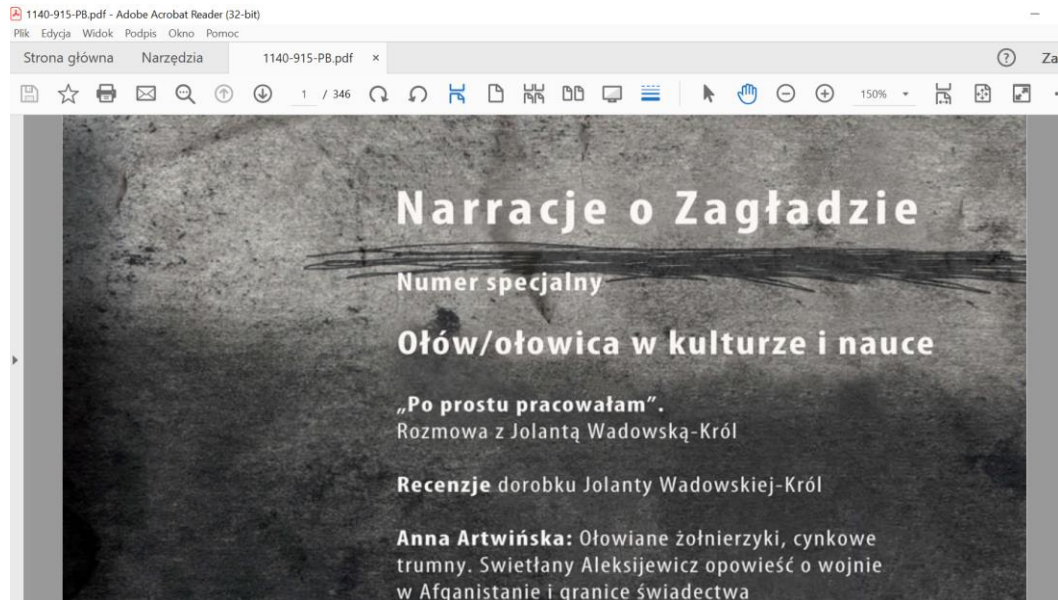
1140-915-PB.pdf - Adobe Acrobat Reader (32-bit)
Plik Edycja Widok Podpis Okno Pomoc
Strona główna Narzędzia 1140-915-PB.pdf ×
Za
1 / 346
150%

Narracje o Zagładzie

Numer specjalny

Ołów/ołowica w kulturze i nauce

„Po prostu pracowałam”.
Rozmowa z Jolantą Wadowską-Król

Recenzje dorobku Jolanty Wadowskiej-Król

Anna Artwińska: Ołowiane żołnierzyki, cynkowe trumny. Swietłany Aleksijewicz opowieść o wojnie w Afganistanie i granice świadectwa